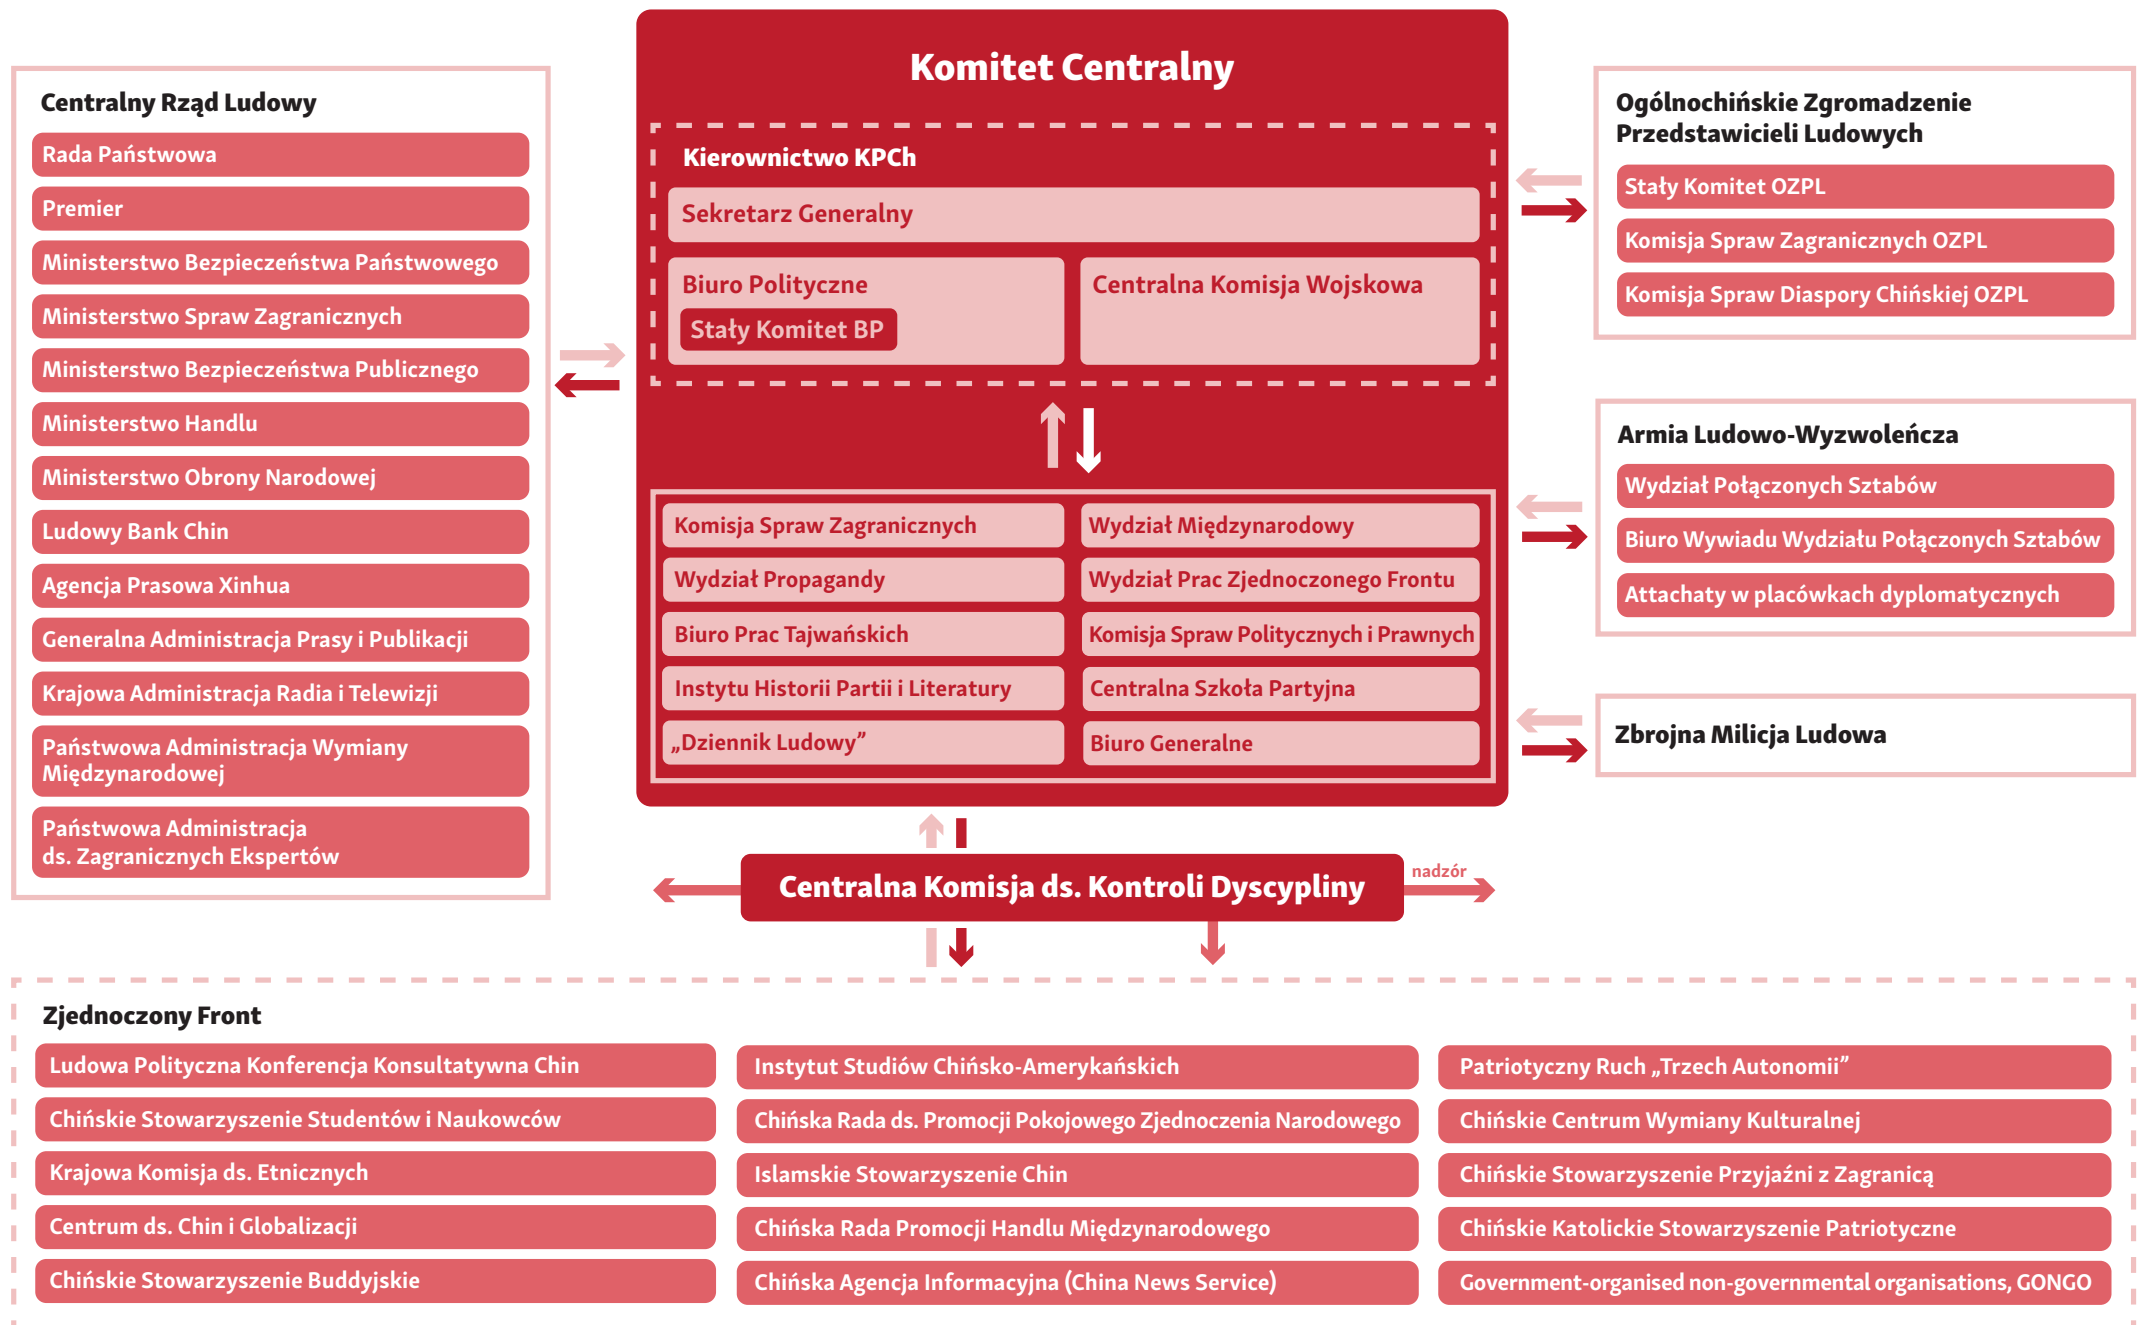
Komitet Centralny

Kierownictwo KPCh

Sekretarz Generalny

Biuro Polityczne

Stały Komitet BP

Centralna Komisja Wojskowa

Komisja Spraw Zagranicznych

Wydział Międzynarodowy

Wydział Propagandy

Wydział Prac Zjednoczonego Frontu

Biuro Prac Tajwańskich

Komisja Spraw Politycznych i Prawnych

Instytu Historii Partii i Literatury

Centralna Szkoła Partyjna

„Dziennik Ludowy"

Biuro Generalne

Centralny Rząd Ludowy

Rada Państwowa

Premier

Ministerstwo Bezpieczeństwa Państwowego

Ministerstwo Spraw Zagranicznych

Ministerstwo Bezpieczeństwa Publicznego

Ministerstwo Handlu

Ministerstwo Obrony Narodowej

Ludowy Bank Chin

Agencja Prasowa Xinhua

Generalna Administracja Prasy i Publikacji

Krajowa Administracja Radia i Telewizji

Państwowa Administracja Wymiany Międzynarodowej

Państwowa Administracja ds. Zagranicznych Ekspertów

Ogólnochińskie Zgromadzenie Przedstawicieli Ludowych

Stały Komitet OZPL

Komisja Spraw Zagranicznych OZPL

Komisja Spraw Diaspory Chińskiej OZPL

Armia Ludowo-Wyzwoleńcza

Wydział Połączonych Sztabów

Biuro Wywiadu Wydziału Połączonych Sztabów

Attachaty w placówkach dyplomatycznych

Zbrojna Milicja Ludowa

Centralna Komisja ds. Kontroli Dyscypliny

nadzór

Zjednoczony Front

Ludowa Polityczna Konferencja Konsultatywna Chin

Chińskie Stowarzyszenie Studentów i Naukowców

Krajowa Komisja ds. Etnicznych

Centrum ds. Chin i Globalizacji

Chińskie Stowarzyszenie Buddyjskie

Instytut Studiów Chińsko-Amerykańskich

Chińska Rada ds. Promocji Pokojowego Zjednoczenia Narodowego

Islamskie Stowarzyszenie Chin

Chińska Rada Promocji Handlu Międzynarodowego

Chińska Agencja Informacyjna (China News Service)

Patriotyczny Ruch „Trzech Autonomii"

Chińskie Centrum Wymiany Kulturalnej

Chińskie Stowarzyszenie Przyjaźni z Zagranicą

Chińskie Katolickie Stowarzyszenie Patriotyczne

Government-organised non-governmental organisations, GONGO